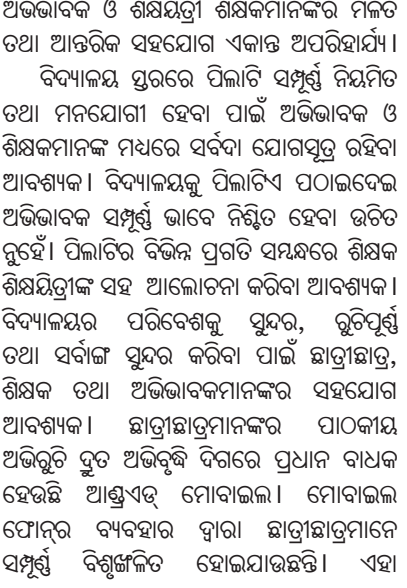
ଅଭିଭାବକ ଓ ଶିକ୍ଷୟିତ୍ରୀ ଶିକ୍ଷକମାନଙ୍କର ମିଳିତ ତଥା ଆନ୍ତରିକ ସହଯୋଗ ଏକାନ୍ତ ଅପରିହାର୍ଯ୍ୟ।

ବିଦ୍ୟାଳୟ ସ୍ତରରେ ପିଲାଟି ସମ୍ପୂର୍ଣ୍ଣ ନିୟମିତ ତଥା ମନଯୋଗୀ ହେବା ପାଇଁ ଅଭିଭାବକ ଓ ଶିକ୍ଷକମାନଙ୍କ ମଧ୍ୟରେ ସର୍ବଦା ଯୋଗସୂତ୍ର ରହିବା ଆବଶ୍ୟକ। ବିଦ୍ୟାଳୟକୁ ପିଲାଟିଏ ପଠାଇଦେଇ ଅଭିଭାବକ ସମ୍ପୂର୍ଣ୍ଣ ଭାବେ ନିଶ୍ଚିତ ହେବା ଉଚିତ ନୁହେଁ। ପିଲାଟିର ବିଭିନ୍ନ ପ୍ରଗତି ସମ୍ବନ୍ଧରେ ଶିକ୍ଷକ ଶିକ୍ଷୟିତ୍ରୀଙ୍କ ସହ ଆଲୋଚନା କରିବା ଆବଶ୍ୟକ। ବିଦ୍ୟାଳୟର ପରିବେଶକୁ ସୁନ୍ଦର, ରୁଚିପୂର୍ଣ୍ଣ ତଥା ସର୍ବାଙ୍ଗ ସୁନ୍ଦର କରିବା ପାଇଁ ଛାତ୍ରୀଛାତ୍ର, ଶିକ୍ଷକ ତଥା ଅଭିଭାବକମାନଙ୍କର ସହଯୋଗ ଆବଶ୍ୟକ। ଛାତ୍ରୀଛାତ୍ରମାନଙ୍କର ପାଠକୀୟ ଅଭିରୁଚି ଦ୍ରୁତ ଅଭିବୃଦ୍ଧି ଦିଗରେ ପ୍ରଧାନ ବାଧକ ହେଉଛି ଆଣ୍ଡ୍ରଏଡ୍ ମୋବାଇଲ। ମୋବାଇଲ ଫୋନ୍‌ର ବ୍ୟବହାର ଦ୍ୱାରା ଛାତ୍ରୀଛାତ୍ରମାନେ ସମ୍ପୂର୍ଣ୍ଣ ବିଶୃଙ୍ଖଳିତ ହୋଇଯାଉଛନ୍ତି। ଏହା